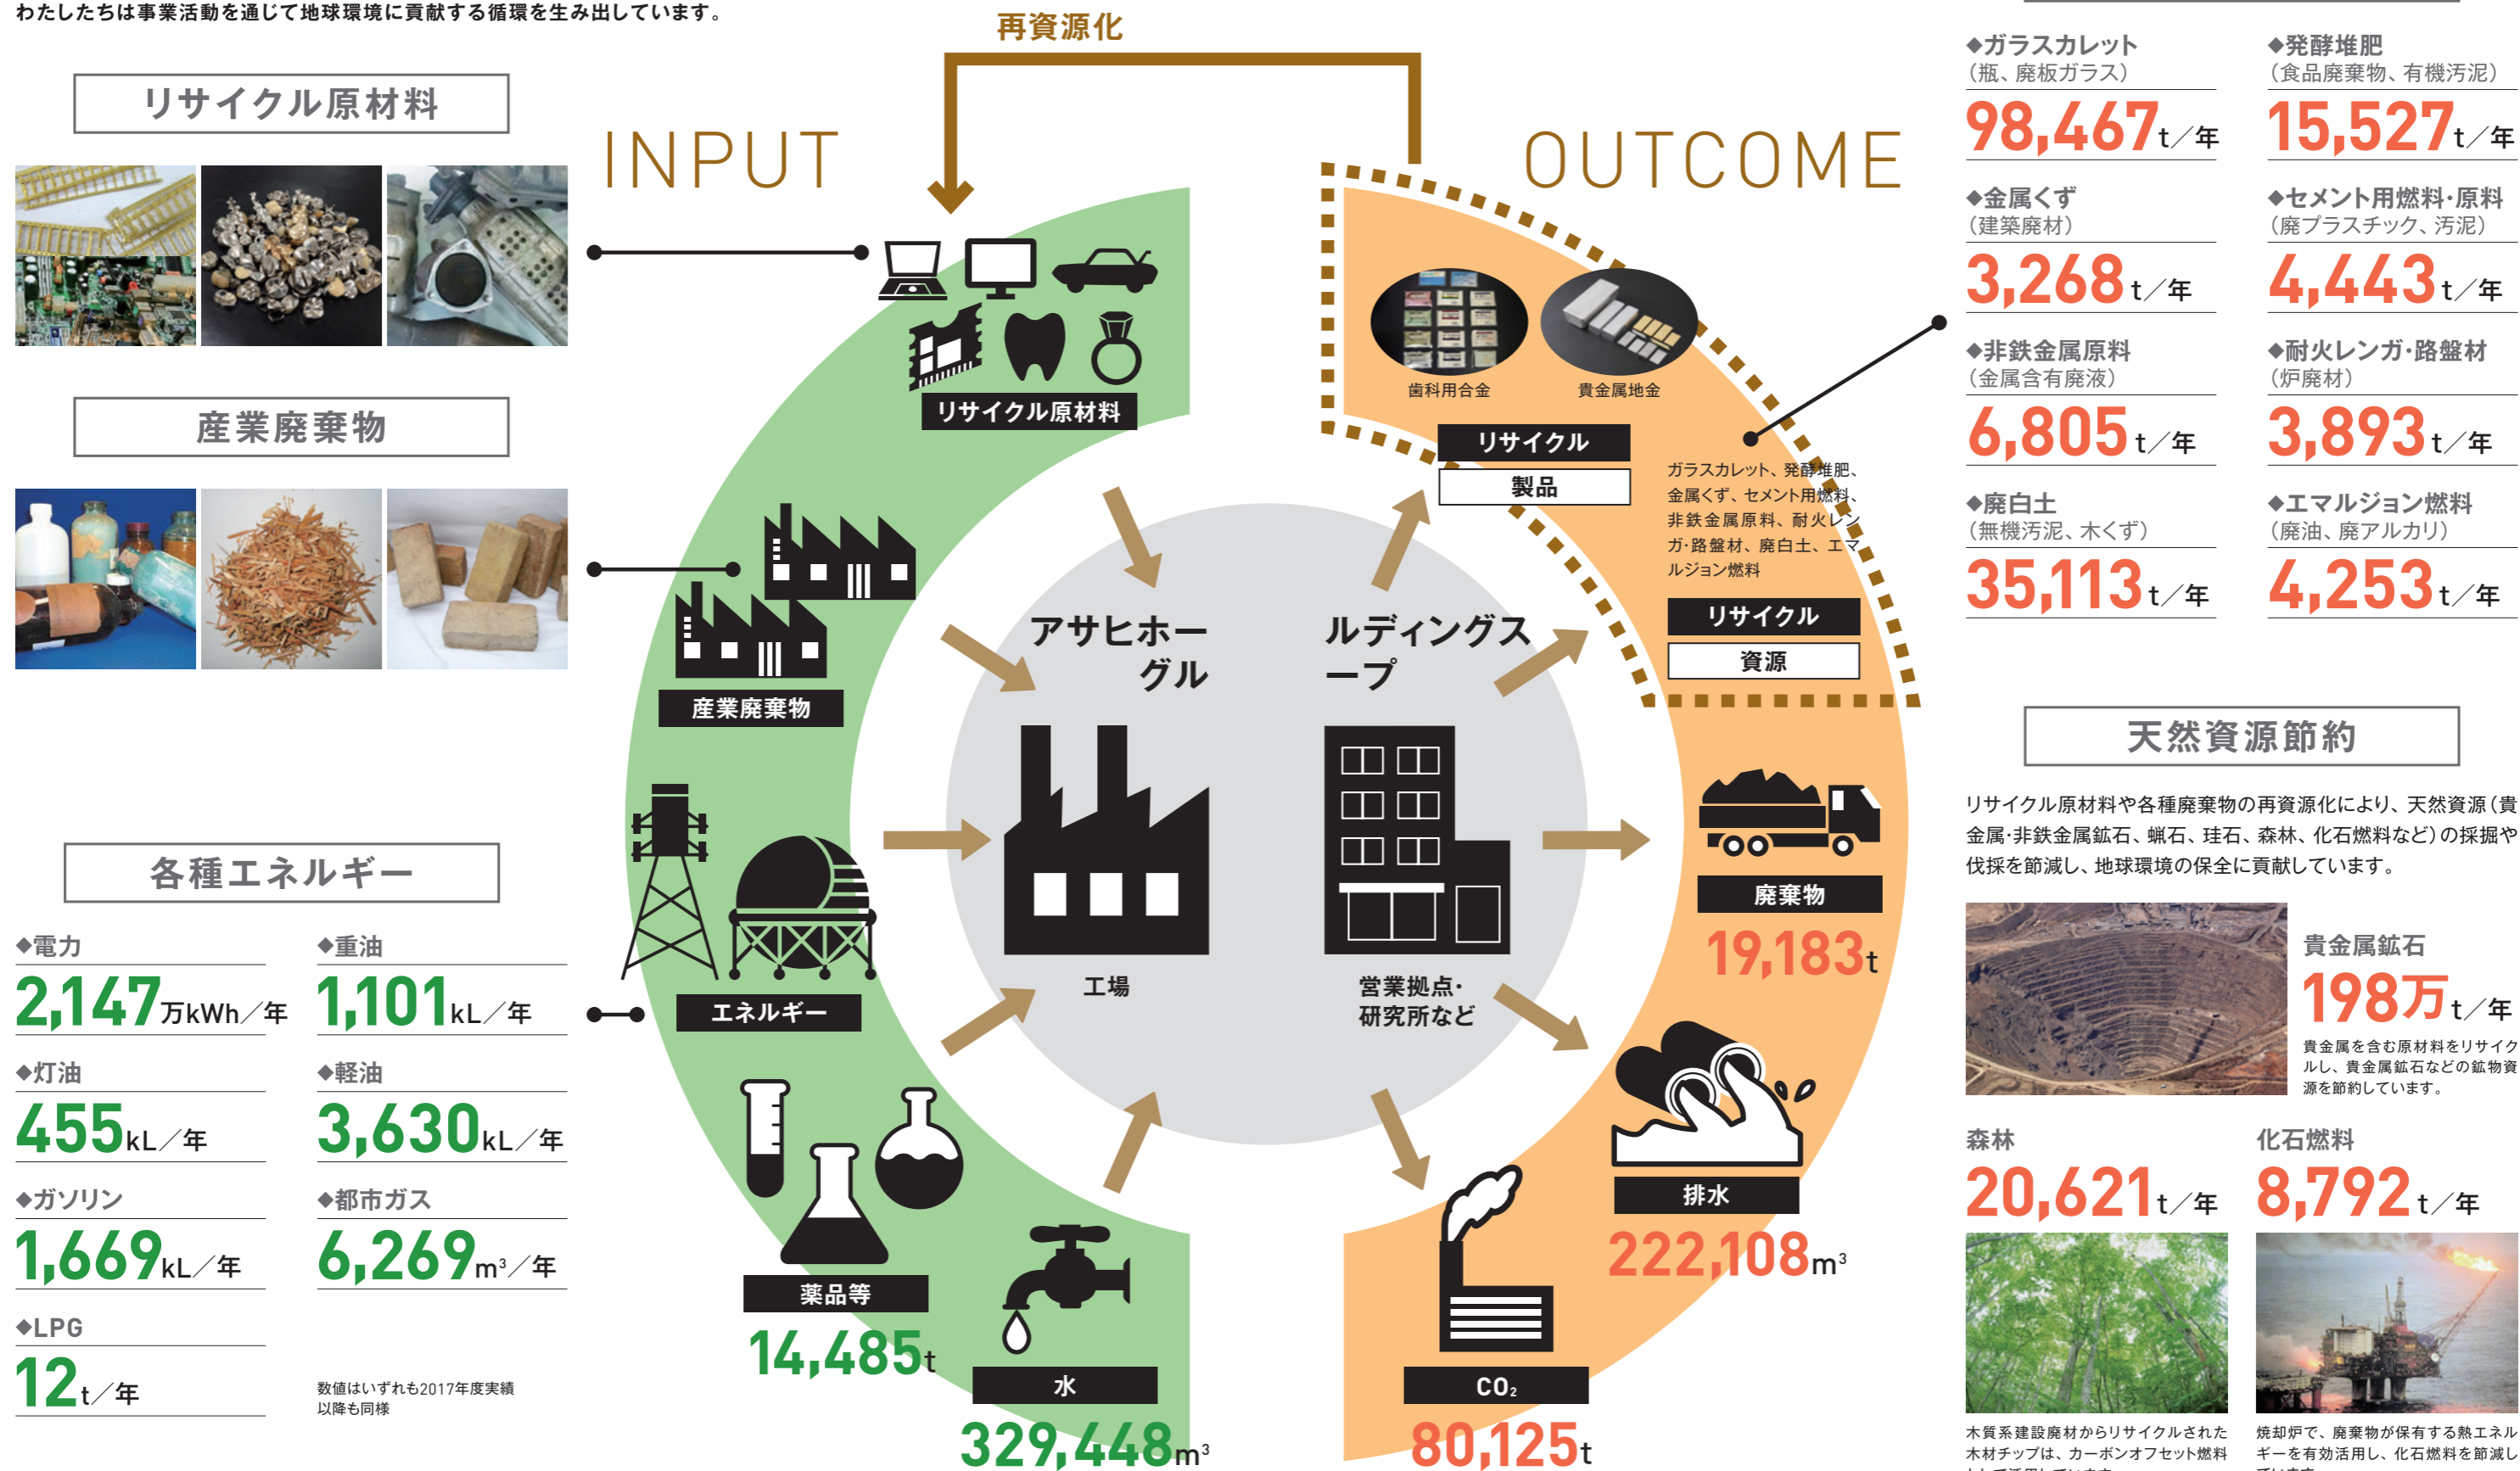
わたしたちは事業活動を通じて地球環境に貢献する循環を生み出しています。

再資源化

リサイクル原材料

INPUT

OUTCOME

産業廃棄物

各種エネルギー

◆電力
2,147万kWh／年

◆重油
1,101kL／年

◆灯油
455kL／年

◆軽油
3,630kL／年

◆ガソリン
1,669kL／年

◆都市ガス
6,269m³／年

◆LPG
12t／年

数値はいずれも2017年度実績
以降も同様

リサイクル原材料

産業廃棄物

エネルギー

薬品等
14,485t

水
329,448m³

アサヒホールディングスグループ

工場

営業拠点・研究所など

歯科用合金

貴金属地金

リサイクル
製品

ガラスカレット、発酵堆肥、金属くず、セメント用燃料、非鉄金属原料、耐火レンガ・路盤材、廃白土、エマルジョン燃料

リサイクル
資源

廃棄物
19,183t

排水
222,108m³

CO₂
80,125t

◆ガラスカレット
(瓶、廃板ガラス)
98,467t／年

◆発酵堆肥
(食品廃棄物、有機汚泥)
15,527t／年

◆金属くず
(建築廃材)
3,268t／年

◆セメント用燃料・原料
(廃プラスチック、汚泥)
4,443t／年

◆非鉄金属原料
(金属含有廃液)
6,805t／年

◆耐火レンガ・路盤材
(炉廃材)
3,893t／年

◆廃白土
(無機汚泥、木くず)
35,113t／年

◆エマルジョン燃料
(廃油、廃アルカリ)
4,253t／年

天然資源節約

リサイクル原材料や各種廃棄物の再資源化により、天然資源（貴金属・非鉄金属鉱石、蛍石、珪石、森林、化石燃料など）の採掘や伐採を節減し、地球環境の保全に貢献しています。

貴金属鉱石
198万t／年
貴金属を含む原材料をリサイクルし、貴金属鉱石などの鉱物資源を節約しています。

森林
20,621t／年

化石燃料
8,792t／年

木質系建設廃材からリサイクルされた木材チップは、カーボンオフセット燃料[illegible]

焼却炉で、廃棄物が保有する熱エネルギーを有効活用し、化石燃料を節減し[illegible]